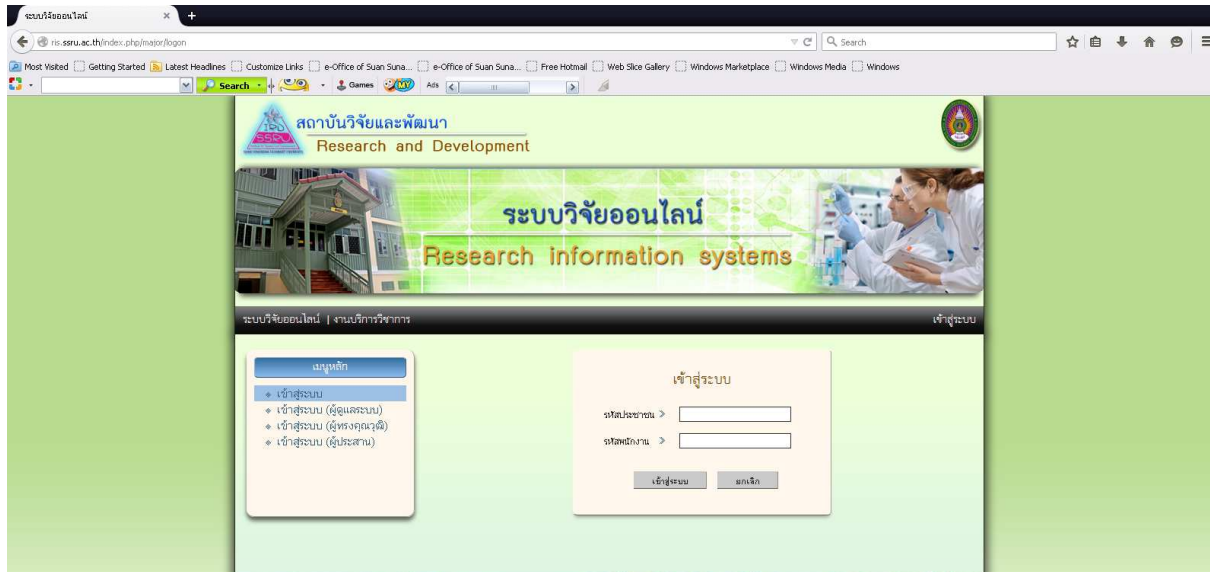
ระบบวิจัยออนไลน์

ris.ssru.ac.th/index.php/major/logon

Search

Most Visited | Getting Started | Latest Headlines | Customize Links | e-Office of Suan Suna... | e-Office of Suan Suna... | Free Hotmail | Web Slice Gallery | Windows Marketplace | Windows Media | Windows

Search | Games | Ads

สถาบันวิจัยและพัฒนา
Research and Development

ระบบวิจัยออนไลน์
Research information systems

ระบบวิจัยออนไลน์ | งานบริการวิชาการ

เข้าสู่ระบบ

เมนูหลัก

เข้าสู่ระบบ
เข้าสู่ระบบ (ผู้ดูแลระบบ)
เข้าสู่ระบบ (ผู้ทรงคุณวุฒิ)
เข้าสู่ระบบ (ผู้ประสาน)

เข้าสู่ระบบ

รหัสประชาชน >

รหัสพนักงาน >

เข้าสู่ระบบ | ยกเลิก